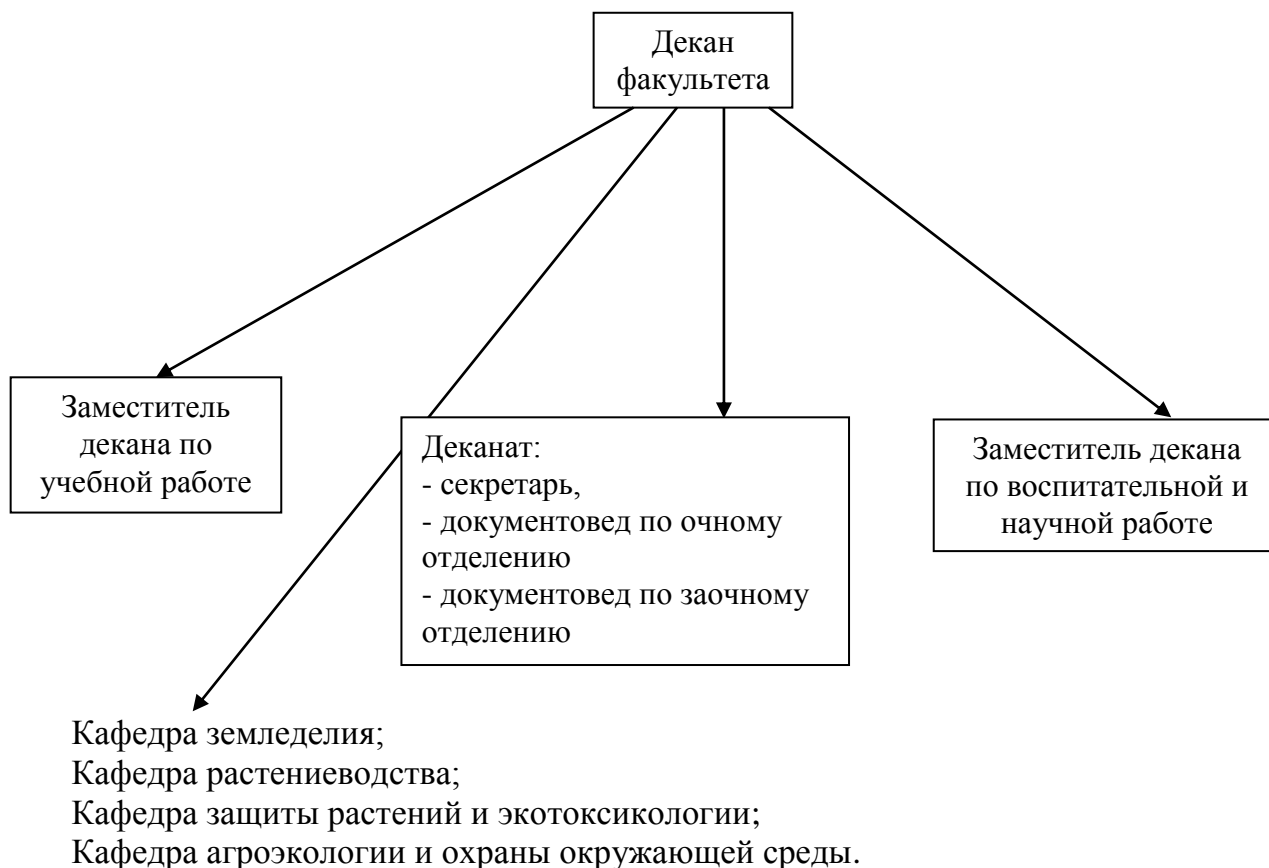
Декан факультета

Заместитель декана по учебной работе

Деканат:
- секретарь,
- документовед по очному отделению
- документовед по заочному отделению

Заместитель декана по воспитательной и научной работе

Кафедра земледелия;
Кафедра растениеводства;
Кафедра защиты растений и экотоксикологии;
Кафедра агроэкологии и охраны окружающей среды.